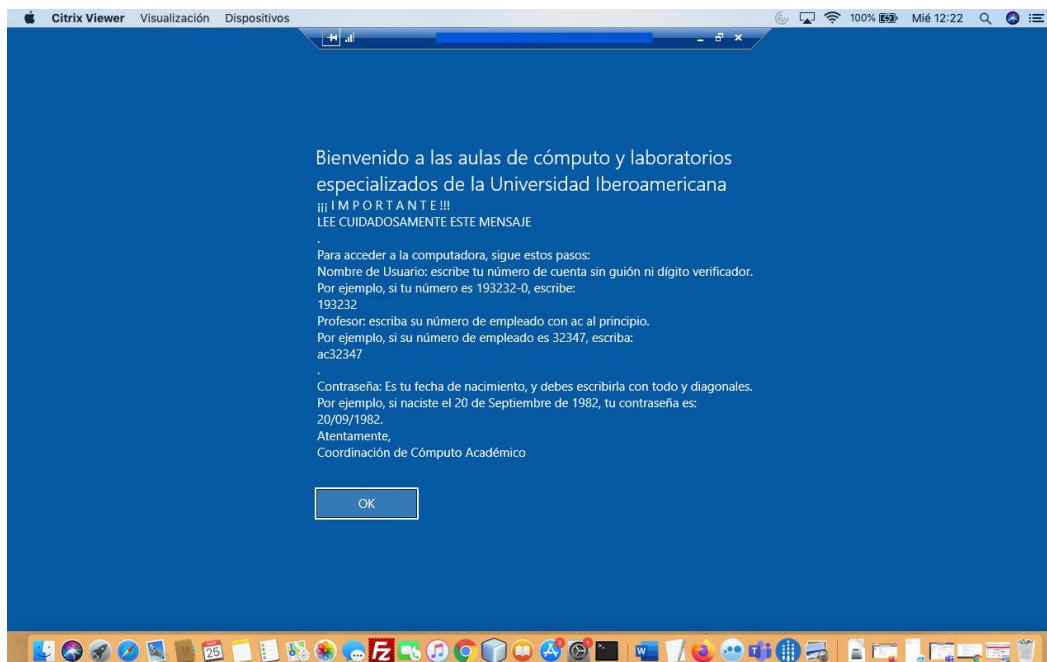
Citrix Viewer Visualización Dispositivos

100% Mié 12:22

Bienvenido a las aulas de cómputo y laboratorios especializados de la Universidad Iberoamericana
¡¡¡ I M P O R T A N T E !!!
LEE CUIDADOSAMENTE ESTE MENSAJE
.
Para acceder a la computadora, sigue estos pasos:
Nombre de Usuario: escribe tu número de cuenta sin guión ni dígito verificador.
Por ejemplo, si tu número es 193232-0, escribe:
193232
Profesor: escriba su número de empleado con ac al principio.
Por ejemplo, si su número de empleado es 32347, escriba:
ac32347
.
Contraseña: Es tu fecha de nacimiento, y debes escribirla con todo y diagonales.
Por ejemplo, si naciste el 20 de Septiembre de 1982, tu contraseña es:
20/09/1982.
Atentamente,
Coordinación de Cómputo Académico

OK

25